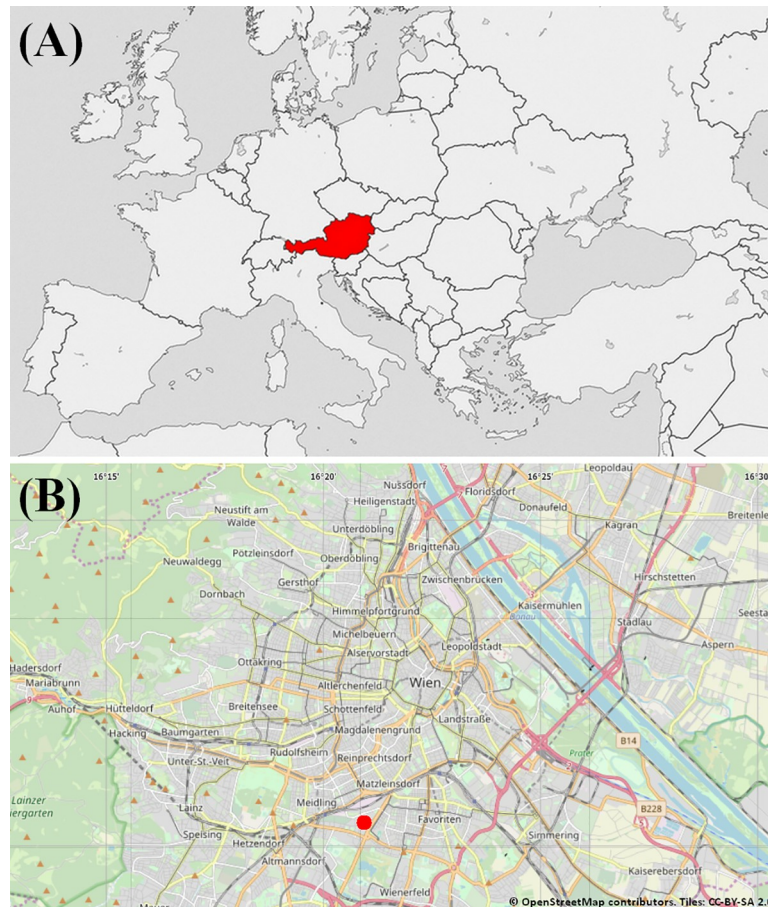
(A)

(B)

16°15'
16°20'
16°25'
16°30
Nussdorf
Leopoldau
Heiligenstadt
Floridsdorf
Donaufeld
Neustift am Walde
Unterdöbling
Kagran
Breitenle
Pötzleinsdorf
Oberdöbling
Brigittenau
Neuwaldegg
Gersthof
Zwischenbrücken
Hirschstetten
Dornbach
Himmelpfortgrund
Kaisermühlen
Seesta
Michelbeuern
Donau
Stadlau
Alservorstadt
Leopoldstadt
Hadersdorf
Ottakring
Aspern
Mariabrunn
Wien
Altlerchenfeld
Auhof
Hütteldorf
Breitensee
Schottenfeld
Landstraße
Hacking
Baumgarten
Magdalenengrund
Prater
B14
Unter-St.-Veit
Rudolfsheim
Reinprechtsdorf
Lainzer Tiergarten
Lainz
Matzleinsdorf
B228
Meidling
Favoriten
Speising
Simmering
Hetzendorf
Altmannsdorf
Kaiserebersdorf
Wienerfeld
© OpenStreetMap contributors. Tiles: CC-BY-SA 2.